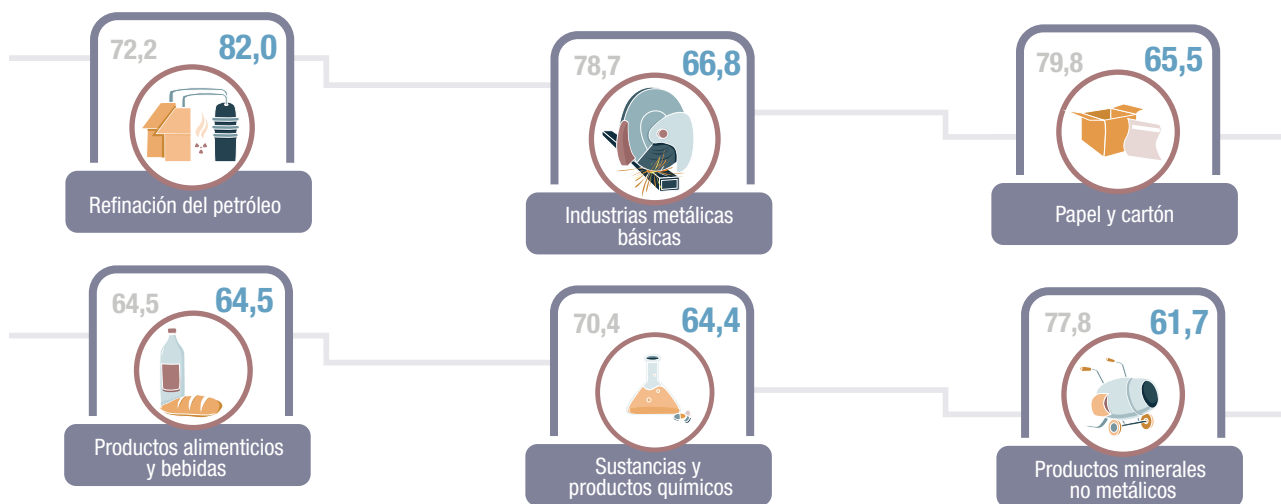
72,2 82,0
Refinación del petróleo

78,7 66,8
Industrias metálicas básicas

79,8 65,5
Papel y cartón

64,5 64,5
Productos alimenticios y bebidas

70,4 64,4
Sustancias y productos químicos

77,8 61,7
Productos minerales no metálicos